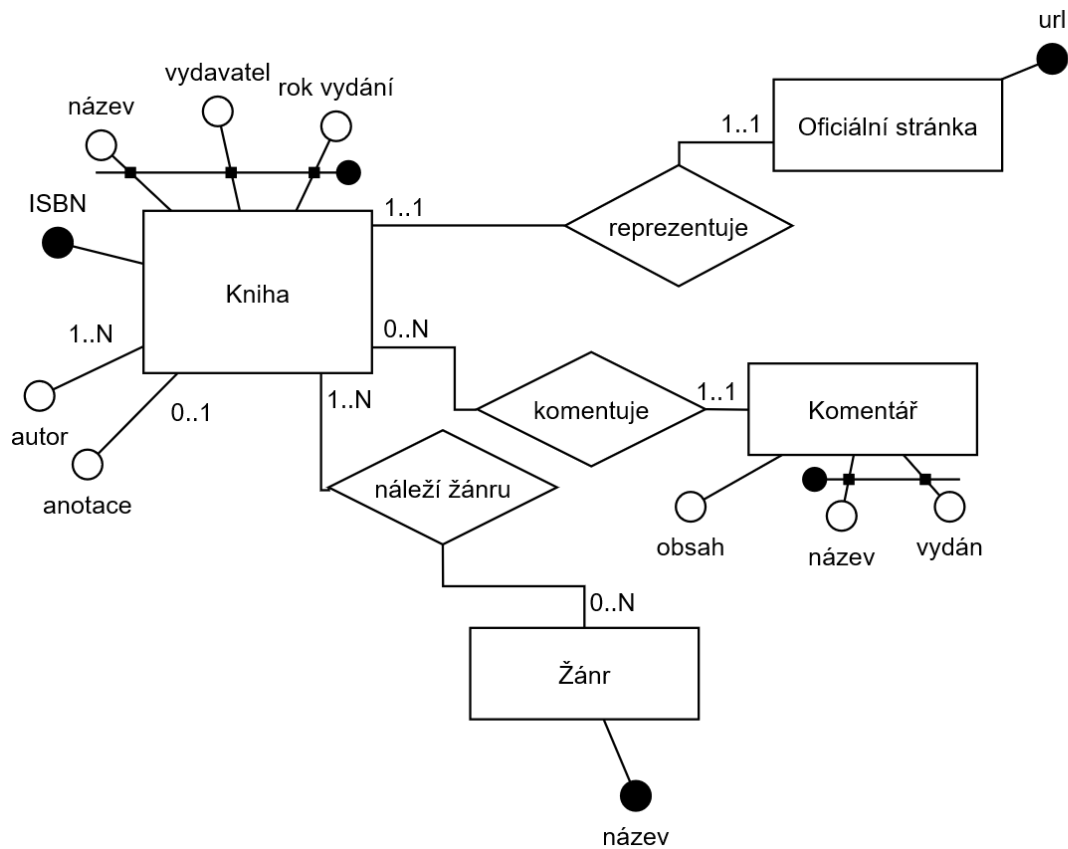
url

vydavatel

rok vydání

název

1..1

Oficiální stránka

ISBN

1..1

reprezentuje

Kniha

1..N

0..N

1..1

Komentář

komentuje

1..N

0..1

autor

náleží žánru

anotace

obsah

název

vydán

0..N

Žánr

název